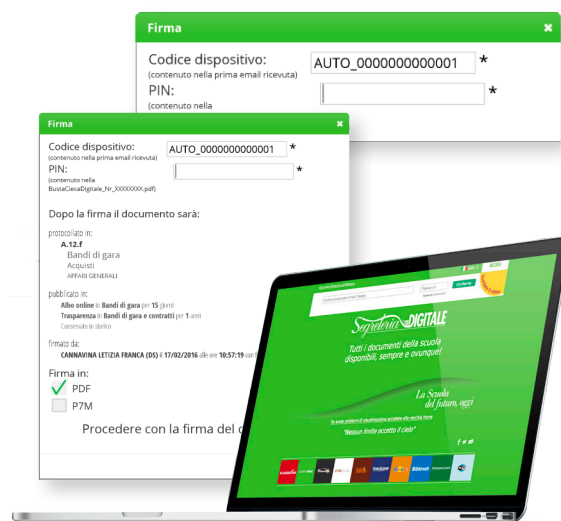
Firma

Codice dispositivo:
(contenuto nella prima email ricevuta)
AUTO_0000000000001 *

PIN:
(contenuto nella
*

Firma

Codice dispositivo:
(contenuto nella prima email ricevuta)
AUTO_0000000000001 *

PIN:
(contenuto nella BustaCiecaDigitale_Nr_XXXXXXX.pdf)
*

Dopo la firma il documento sarà:

protocollato in:
A.12.f
Bandi di gara
Acquisti
AFFARI GENERALI

pubblicato in:
Albo online in Bandi di gara per 15 giorni
Trasparenza in Bandi di gara e contratti per 1 anni
Consenuto lo storico

firmato da:
CANNAVINA LETIZIA FRANCA (DS) il 17/02/2016 alle ore 10:57:19 con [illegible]

Firma in:
PDF
P7M

Procedere con la firma del d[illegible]

Segreteria DIGITALE

Tutti i documenti della scuola disponibili, sempre e ovunque!

La Scuola del futuro, oggi

"Nessun limite eccetto il cielo"